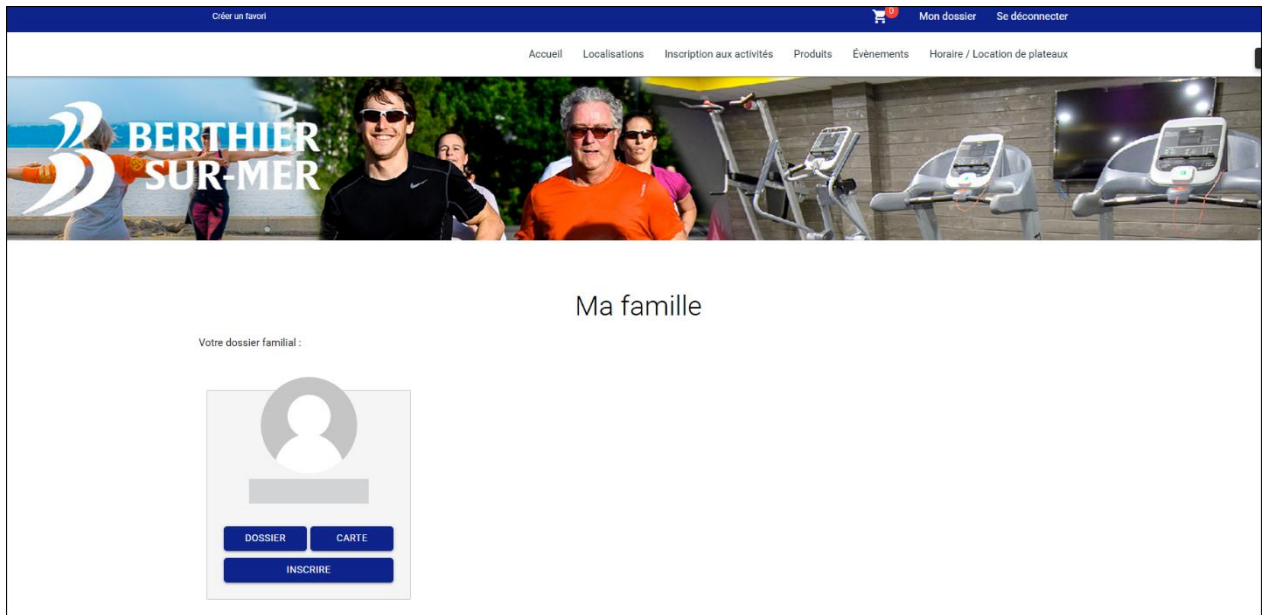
Créer un favori

0

Mon dossier Se déconnecter

Accueil Localisations Inscription aux activités Produits Évènements Horaire / Location de plateaux

BERTHIER SUR-MER

Ma famille

Votre dossier familial :

DOSSIER CARTE

INSCRIRE